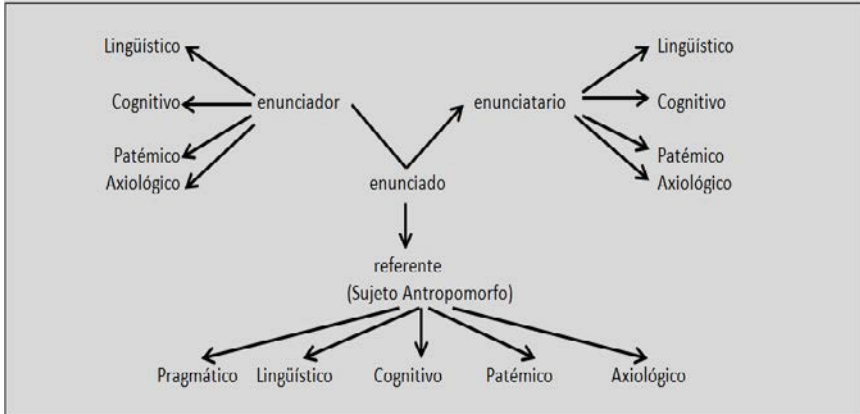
Lingüístico

Cognitivo

Patémico

Axiológico

enunciador

enunciado

enunciatario

Lingüístico

Cognitivo

Patémico

Axiológico

referente
(Sujeto Antropomorfo)

Pragmático Lingüístico Cognitivo Patémico Axiológico